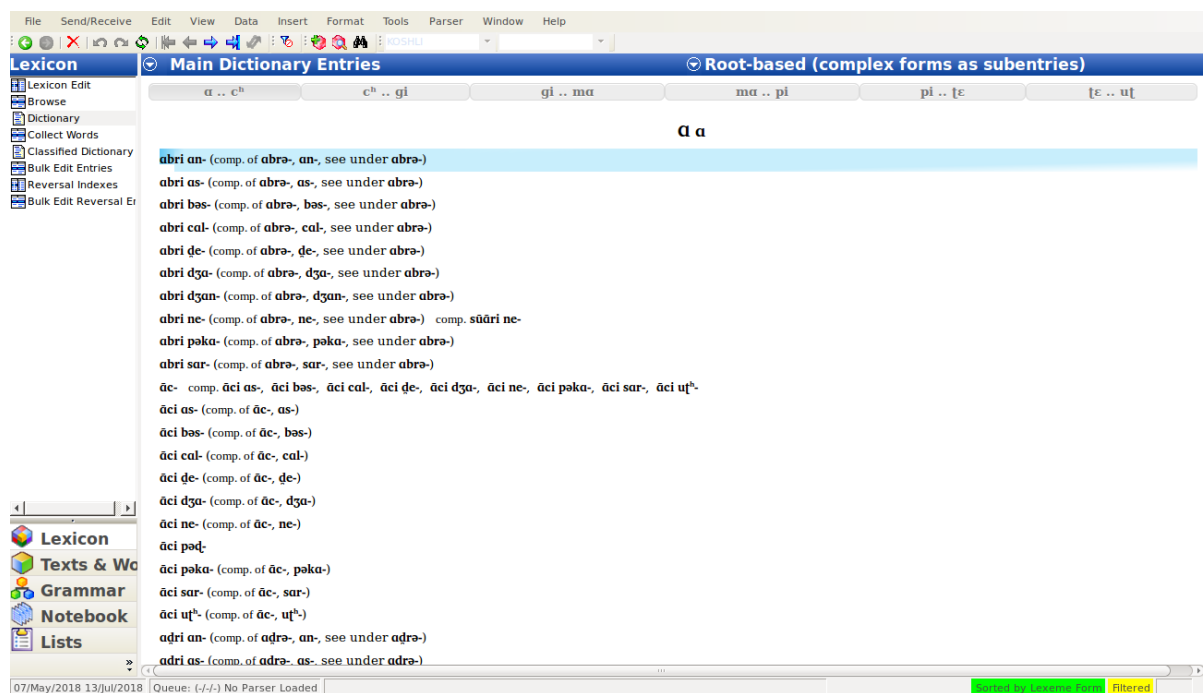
File Send/Receive Edit View Data Insert Format Tools Parser Window Help

KDSHLI

Lexicon
Lexicon Edit
Browse
Dictionary
Collect Words
Classified Dictionary
Bulk Edit Entries
Reversal Indexes
Bulk Edit Reversal En

Main Dictionary Entries
Root-based (complex forms as subentries)

| ɑ .. cʰ | cʰ .. gi | gi .. mɑ | mɑ .. pi | pi .. ʈɛ | ʈɛ .. uʈ |
|---|---|---|---|---|---|

ɑ ɑ

ɑbri ɑn- (comp. of ɑbrə-, ɑn-, see under ɑbrə-)
ɑbri ɑs- (comp. of ɑbrə-, ɑs-, see under ɑbrə-)
ɑbri bəs- (comp. of ɑbrə-, bəs-, see under ɑbrə-)
ɑbri cɑl- (comp. of ɑbrə-, cɑl-, see under ɑbrə-)
ɑbri ḍe- (comp. of ɑbrə-, ḍe-, see under ɑbrə-)
ɑbri dʒɑ- (comp. of ɑbrə-, dʒɑ-, see under ɑbrə-)
ɑbri dʒɑn- (comp. of ɑbrə-, dʒɑn-, see under ɑbrə-)
ɑbri ne- (comp. of ɑbrə-, ne-, see under ɑbrə-) comp. sũãri ne-
ɑbri pəkɑ- (comp. of ɑbrə-, pəkɑ-, see under ɑbrə-)
ɑbri sɑr- (comp. of ɑbrə-, sɑr-, see under ɑbrə-)
ɑ̃c- comp. ɑ̃ci ɑs-, ɑ̃ci bəs-, ɑ̃ci cɑl-, ɑ̃ci ḍe-, ɑ̃ci dʒɑ-, ɑ̃ci ne-, ɑ̃ci pəkɑ-, ɑ̃ci sɑr-, ɑ̃ci uʈʰ-
ɑ̃ci ɑs- (comp. of ɑ̃c-, ɑs-)
ɑ̃ci bəs- (comp. of ɑ̃c-, bəs-)
ɑ̃ci cɑl- (comp. of ɑ̃c-, cɑl-)
ɑ̃ci ḍe- (comp. of ɑ̃c-, ḍe-)
ɑ̃ci dʒɑ- (comp. of ɑ̃c-, dʒɑ-)
ɑ̃ci ne- (comp. of ɑ̃c-, ne-)
ɑ̃ci pəḍ-
ɑ̃ci pəkɑ- (comp. of ɑ̃c-, pəkɑ-)
ɑ̃ci sɑr- (comp. of ɑ̃c-, sɑr-)
ɑ̃ci uʈʰ- (comp. of ɑ̃c-, uʈʰ-)
ɑḍri ɑn- (comp. of ɑḍrə-, ɑn-, see under ɑḍrə-)
ɑḍri ɑs- (comp. of ɑḍrə-, ɑs-, see under ɑḍrə-)

Lexicon
Texts & Wo
Grammar
Notebook
Lists

07/May/2018 13/Jul/2018 Queue: (-/-/-) No Parser Loaded Sorted by Lexeme Form Filtered